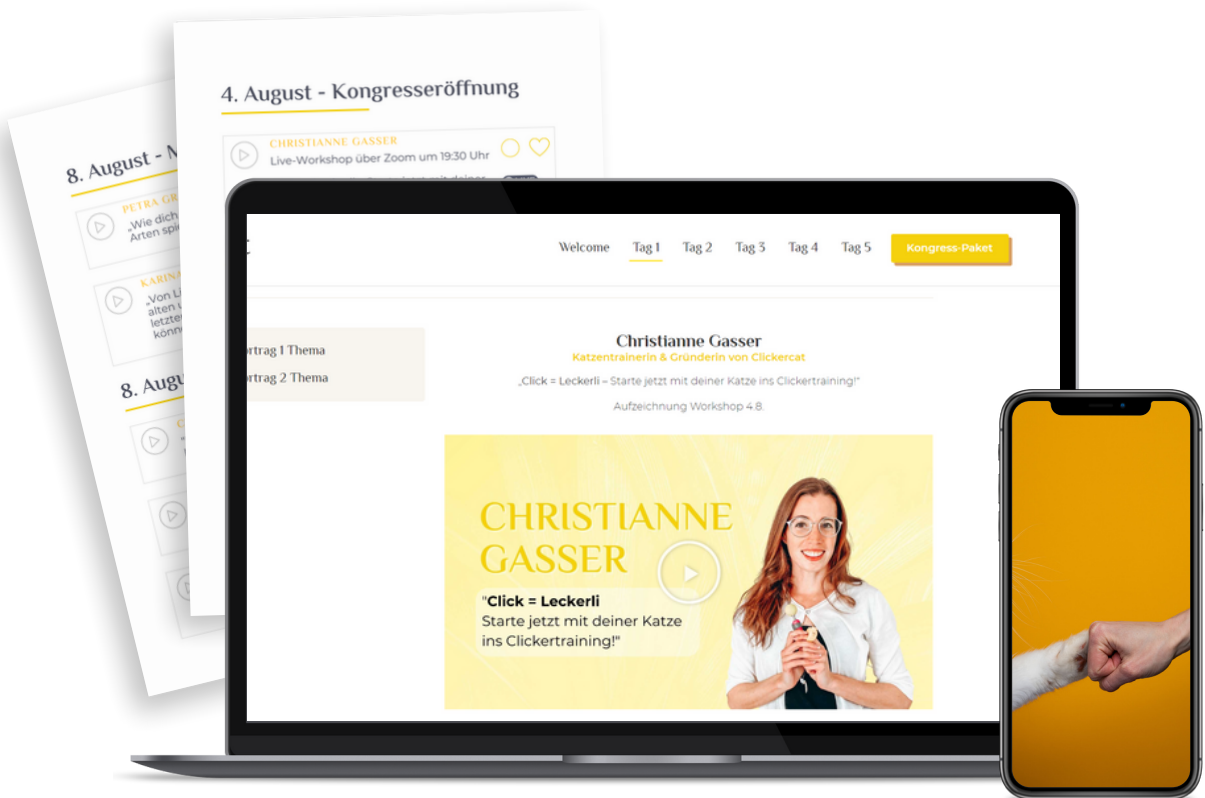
8. August - N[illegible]

PETRA GR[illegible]
„Wie dich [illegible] Arten spi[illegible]

KARINA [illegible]
„Von L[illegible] alten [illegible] letzte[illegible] könn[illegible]

8. Augu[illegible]

4. August - Kongresseröffnung

CHRISTIANNE GASSER
Live-Workshop über Zoom um 19:30 Uhr

Welcome Tag 1 Tag 2 Tag 3 Tag 4 Tag 5 Kongress-Paket

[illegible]ortrag 1 Thema
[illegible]ortrag 2 Thema

Christianne Gasser
Katzentrainerin & Gründerin von Clickercat
„Click = Leckerli – Starte jetzt mit deiner Katze ins Clickertraining!"
Aufzeichnung Workshop 4.8.

CHRISTIANNE GASSER
"Click = Leckerli
Starte jetzt mit deiner Katze ins Clickertraining!"